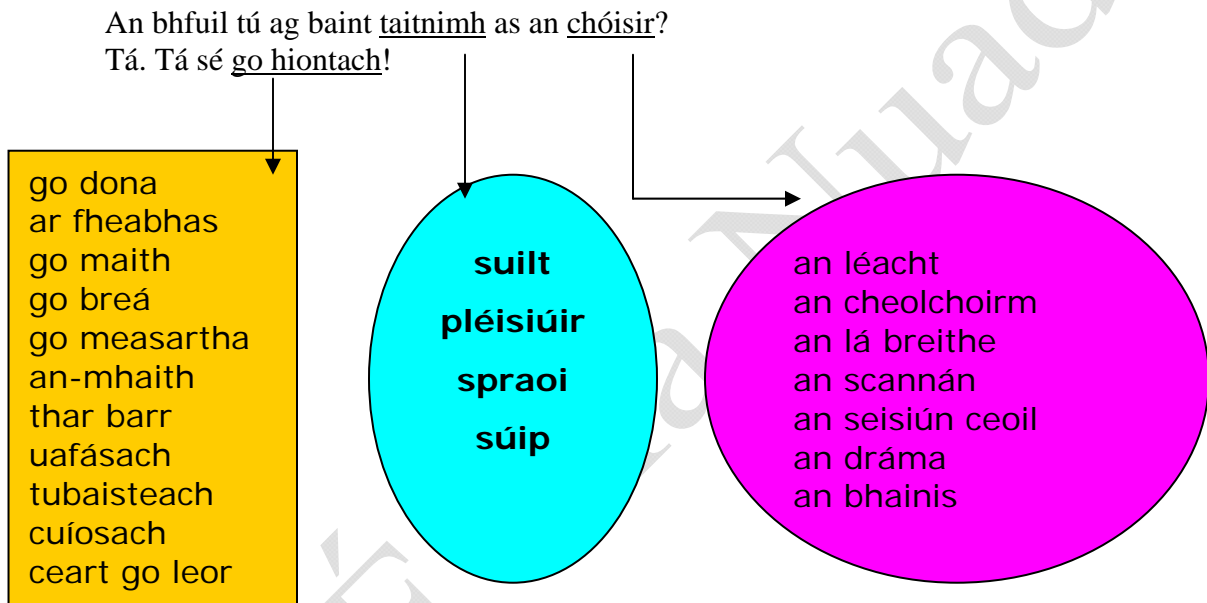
An bhfuil tú ag baint taitnimh as an chóisir?
Tá. Tá sé go hiontach!

go dona
ar fheabhas
go maith
go breá
go measartha
an-mhaith
thar barr
uafásach
tubaisteach
cuíosach
ceart go leor

suilt
pléisiúir
spraoi
súip

an léacht
an cheolchoirm
an lá breithe
an scannán
an seisiún ceoil
an dráma
an bhainis